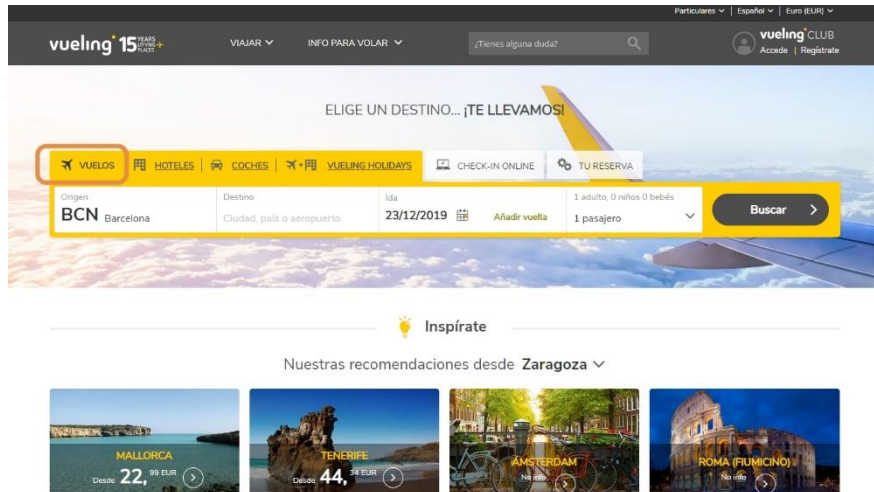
Particulares ∨ | Español ∨ | Euro (EUR) ∨

vueling 15 YEARS FLYING PLACES

VIAJAR ∨

INFO PARA VOLAR ∨

¿Tienes alguna duda?

vueling CLUB
Accede | Regístrate

ELIGE UN DESTINO... ¡TE LLEVAMOS!

VUELOS | HOTELES | COCHES | VUELING HOLIDAYS

CHECK-IN ONLINE

TU RESERVA

Origen
BCN Barcelona

Destino
Ciudad, país o aeropuerto

Ida
23/12/2019

Añadir vuelta

1 adulto, 0 niños 0 bebés
1 pasajero

Buscar

Inspírate

Nuestras recomendaciones desde Zaragoza ∨

MALLORCA
Desde 22,99 EUR

TENERIFE
Desde 44,34 EUR

AMSTERDAM
No info

ROMA (FIUMICINO)
No info